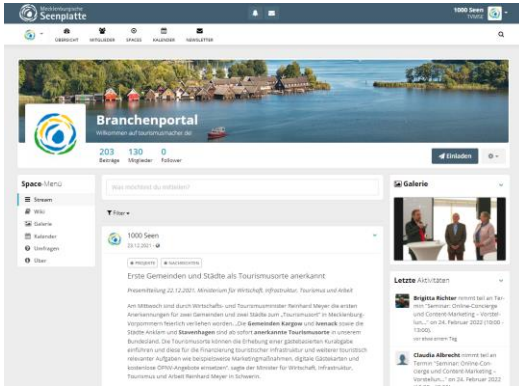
Mecklenburgische Seenplatte

1000 Seen
TVMSE

ÜBERSICHT MITGLIEDER SPACES KALENDER NEWSLETTER

Branchenportal
Willkommen auf tourismusmacher.de!

203 Beiträge 130 Mitglieder 0 Follower

Einladen

Space-Menü
Stream
Wiki
Galerie
Kalender
Umfragen
Über

Was möchtest du mitteilen?

Filter

1000 Seen
22.12.2021

PROJEKTE NACHRICHTEN

Erste Gemeinden und Städte als Tourismusorte anerkannt

Pressemitteilung 22.12.2021, Ministerium für Wirtschaft, Infrastruktur, Tourismus und Arbeit

Am Mittwoch sind durch Wirtschafts- und Tourismusminister Reinhard Meyer die ersten Anerkennungen für zwei Gemeinden und zwei Städte zum „Tourismusort" in Mecklenburg-Vorpommern feierlich verliehen worden. „Die Gemeinden Kargow und Ivenack sowie die Städte Anklam und Stavenhagen sind ab sofort anerkannte Tourismusorte in unserem Bundesland. Die Tourismusorte können die Erhebung einer gästebezogenen Kurabgabe einführen und diese für die Finanzierung touristischer Infrastruktur und weiterer touristisch relevanter Aufgaben wie beispielsweise Marketingmaßnahmen, digitale Gästekarten und kostenlose ÖPNV-Angebote einsetzen", sagte der Minister für Wirtschaft, Infrastruktur, Tourismus und Arbeit Reinhard Meyer in Schwerin.

Galerie

Letzte Aktivitäten

Brigitta Richter nimmt teil an Termin "Seminar: Online-Concierge und Content-Marketing – Vorstellun..." on 24. Februar 2022 (10:00 - 13:00).
vor etwa einem Tag

Claudia Albrecht nimmt teil an Termin "Seminar: Online-Concierge und Content-Marketing – Vorstellun..." on 24. Februar 2022 (10:00 -